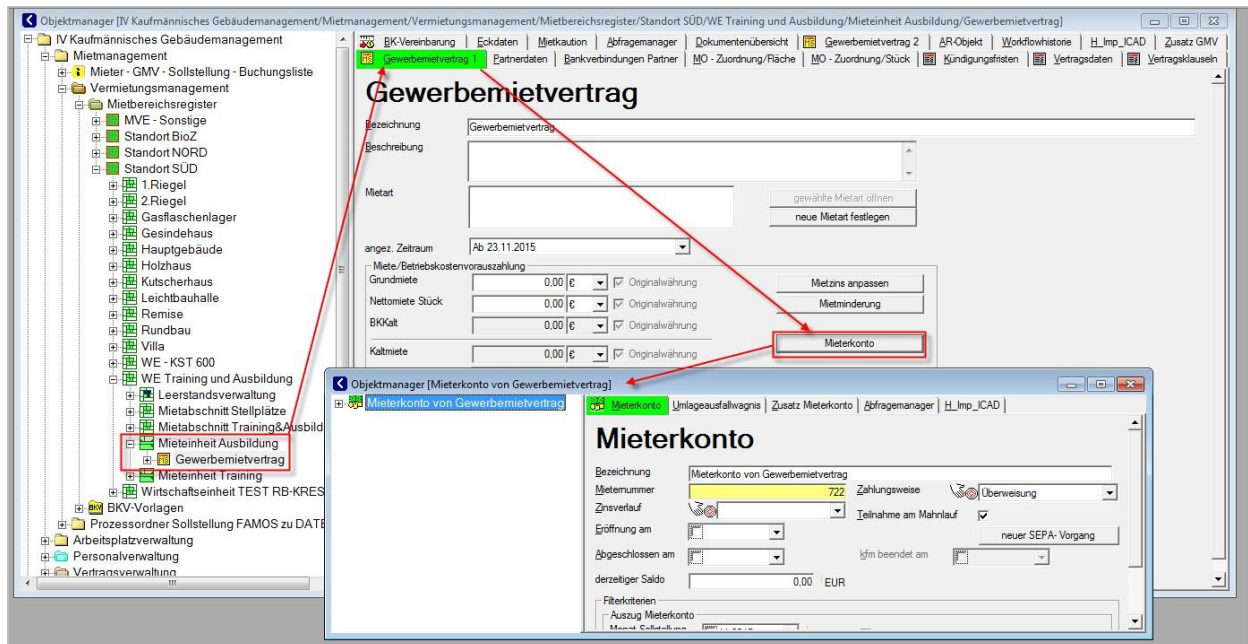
Objektmanager [IV Kaufmännisches Gebäudemanagement/Mietmanagement/Vermietungsmanagement/Mietbereichsregister/Standort SÜD/WE Training und Ausbildung/Mieteinheit Ausbildung/Gewerbemietvertrag]

IV Kaufmännisches Gebäudemanagement
Mietmanagement
Mieter - GMV - Sollstellung - Buchungsliste
Vermietungsmanagement
Mietbereichsregister
MVE - Sonstige
Standort BioZ
Standort NORD
Standort SÜD
1.Riegel
2.Riegel
Gasflaschenlager
Gesindehaus
Hauptgebäude
Holzhaus
Kutscherhaus
Leichtbauhalle
Remise
Rundbau
Villa
WE - KST 600
WE Training und Ausbildung
Leerstandsverwaltung
Mietabschnitt Stellplätze
Mietabschnitt Training&Ausbild
Mieteinheit Ausbildung
Gewerbemietvertrag
Mieteinheit Training
Wirtschaftseinheit TEST RB-KRES
BKV-Vorlagen
Prozessordner Sollstellung FAMOS zu DATE
Arbeitsplatzverwaltung
Personalverwaltung
Vertragsverwaltung

BK-Vereinbarung | Eckdaten | Mietkaution | Abfragemanager | Dokumentenübersicht | Gewerbemietvertrag 2 | AR-Objekt | Workflowhistorie | H_Imp_ICAD | Zusatz GMV
Gewerbemietvertrag 1 | Partnerdaten | Bankverbindungen Partner | MO - Zuordnung/Fläche | MO - Zuordnung/Stück | Kündigungsfristen | Vertragsdaten | Vertragsklauseln

Gewerbemietvertrag
Bezeichnung: Gewerbemietvertrag
Beschreibung
Mietart
gewählte Mietart öffnen
neue Mietart festlegen
angez. Zeitraum: Ab 23.11.2015
Miete/Betriebskostenvorauszahlung
Grundmiete 0,00 € Originalwährung
Nettomiete Stück 0,00 € Originalwährung
BKKalt 0,00 € Originalwährung
Kaltmiete 0,00 € Originalwährung
Mietzins anpassen
Mietminderung
Mieterkonto

Objektmanager [Mieterkonto von Gewerbemietvertrag]
Mieterkonto von Gewerbemietvertrag
Mieterkonto | Umlageausfallwagnis | Zusatz Mieterkonto | Abfragemanager | H_Imp_ICAD

Mieterkonto
Bezeichnung: Mieterkonto von Gewerbemietvertrag
Mieternummer: 722
Zahlungsweise: Überweisung
Zinsverlauf
Teilnahme am Mahnlauf
Eröffnung am
neuer SEPA- Vorgang
Abgeschlossen am
kfm beendet am
derzeitiger Saldo 0,00 EUR
Filterkriterien
Auszug Mieterkonto
Monat Sollstellung